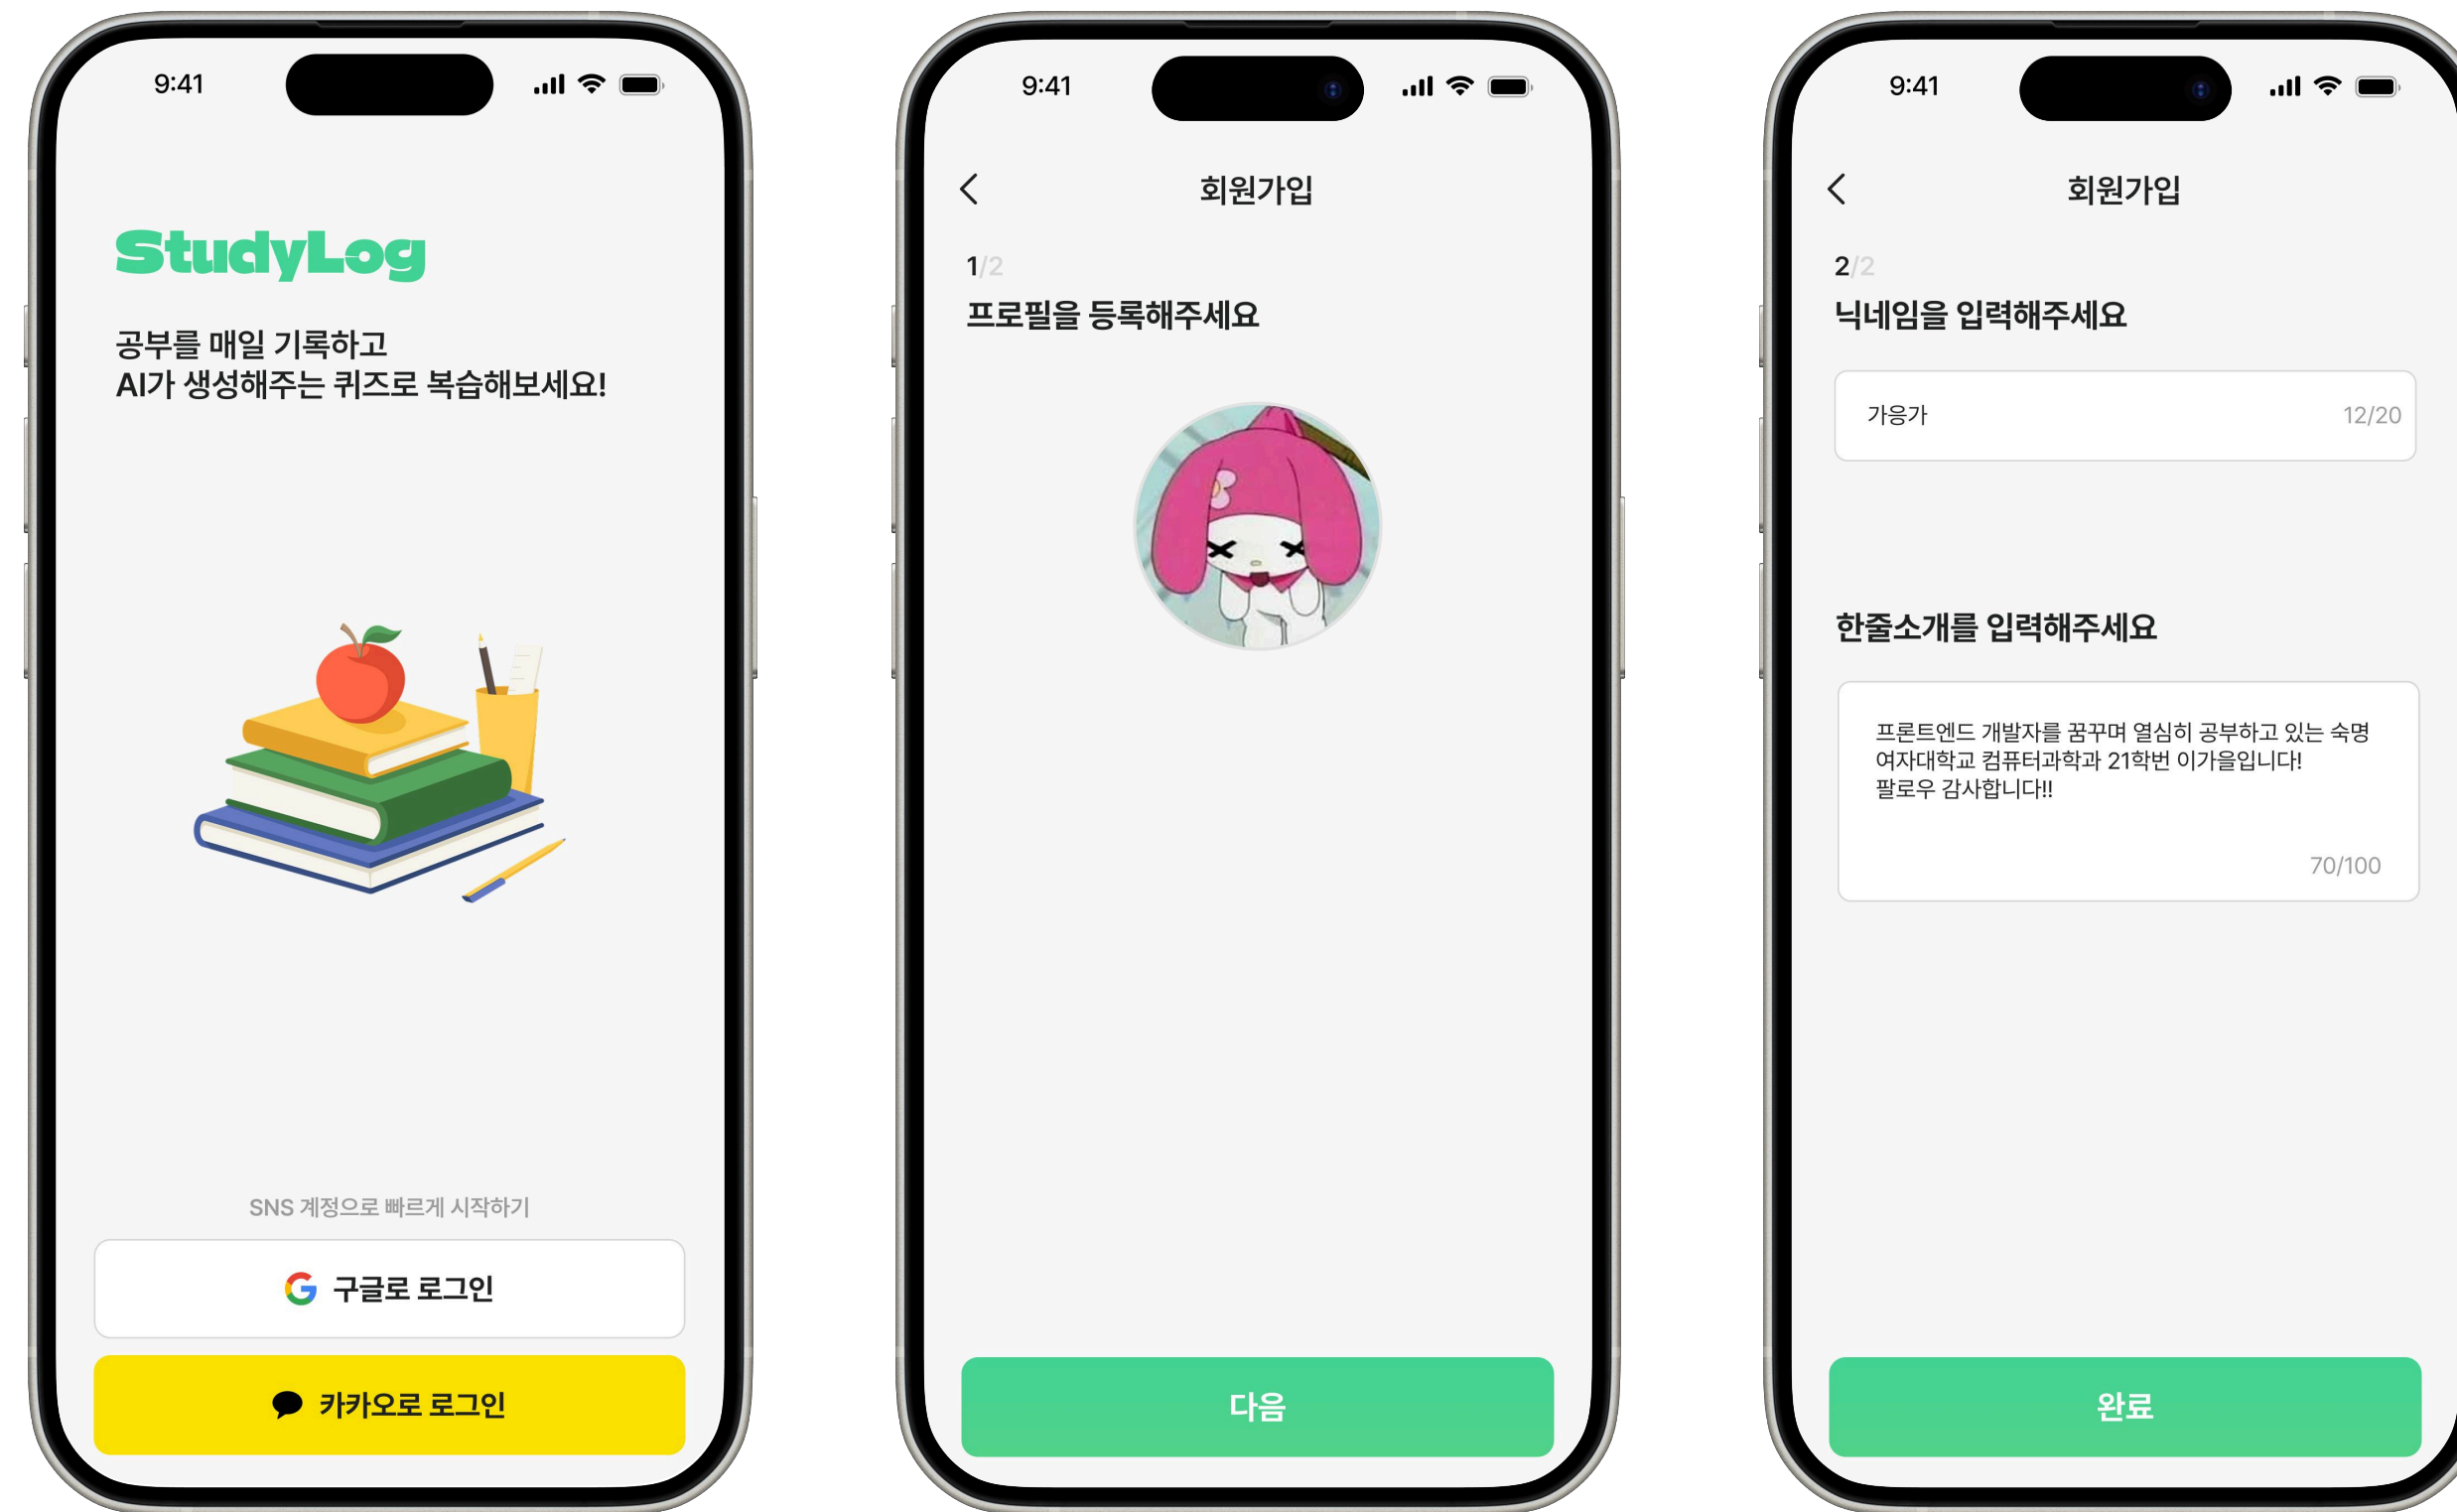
9:41

StudyLog

공부를 매일 기록하고
AI가 생성해주는 퀴즈로 복습해보세요!

SNS 계정으로 빠르게 시작하기

구글로 로그인

카카오로 로그인

9:41

회원가입

1/2

프로필을 등록해주세요

다음

9:41

회원가입

2/2

닉네임을 입력해주세요

가응가

12/20

한줄소개를 입력해주세요

프론트엔드 개발자를 꿈꾸며 열심히 공부하고 있는 숙명 여자대학교 컴퓨터과학과 21학번 이가을입니다! 팔로우 감사합니다!!

70/100

완료